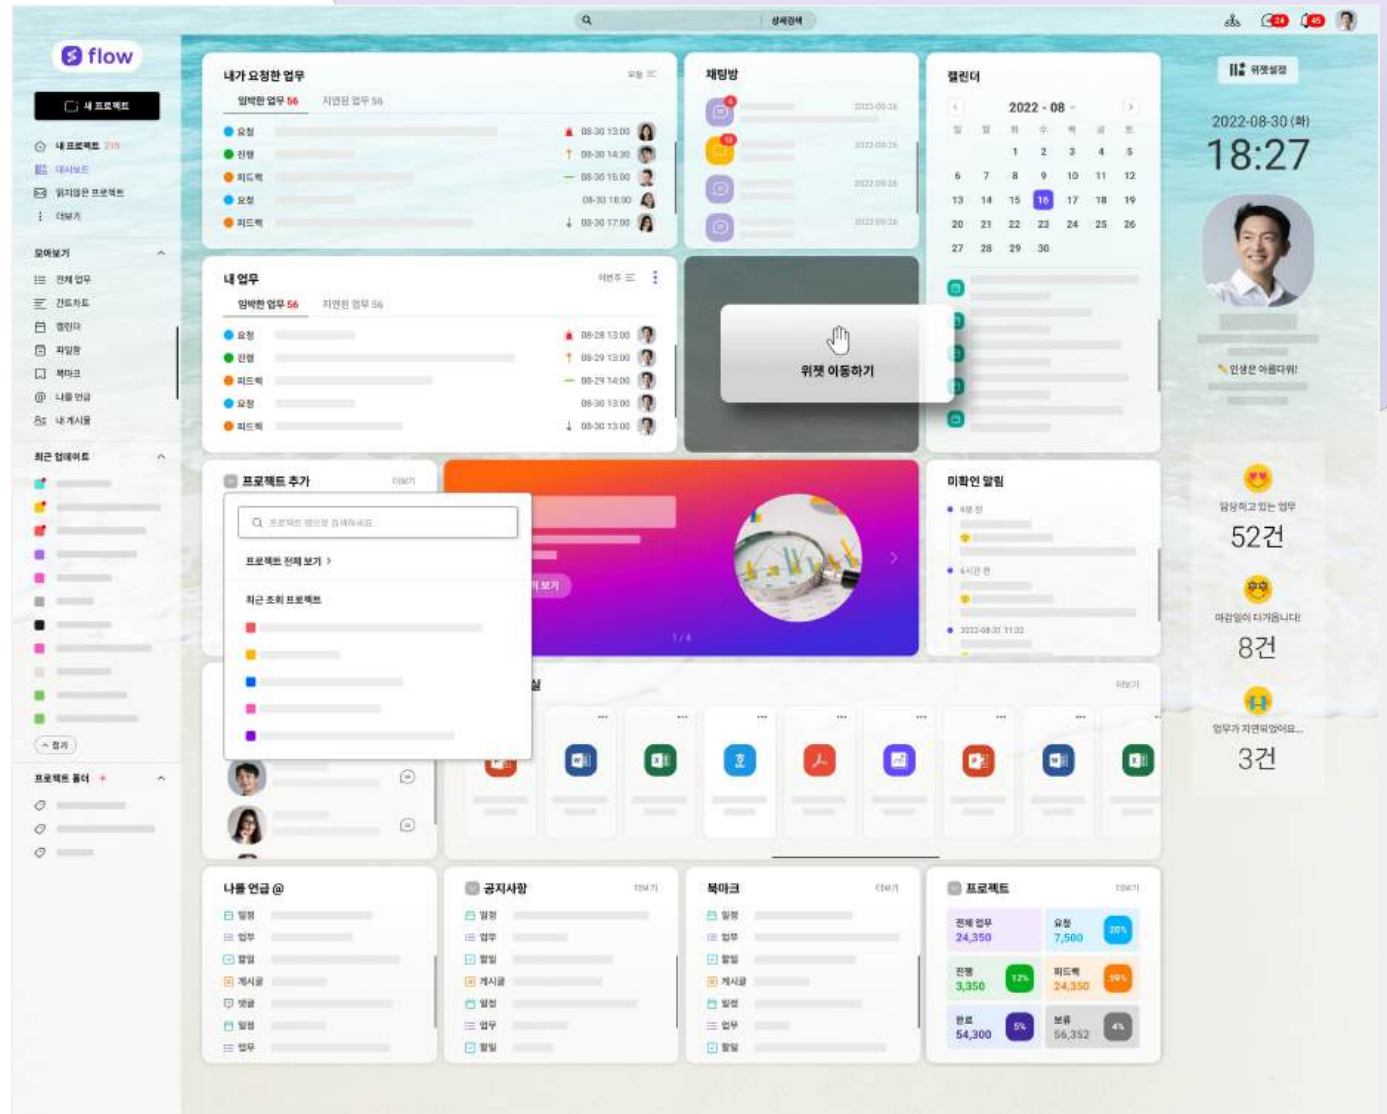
상세검색

flow

새 프로젝트

내 프로젝트 215
대시보드
읽지않은 프로젝트
더보기

모아보기
전체 업무
간트차트
캘린더
파일함
북마크
나를 언급
내 게시물

최근 업데이트
접기

프로젝트 폴더

내가 요청한 업무
임박한 업무 56 지연된 업무 56
요청 08-30 13:00
진행 08-30 14:30
피드백 08-30 15:00
요청 08-30 16:00
피드백 08-30 17:00

채팅방

캘린더
2022 - 08
일 월 화 수 목 금 토
1 2 3 4 5
6 7 8 9 10 11 12
13 14 15 16 17 18 19
20 21 22 23 24 25 26
27 28 29 30

위젯설정
2022-08-30 (화)
18:27
인생은 아름다워!

내 업무
임박한 업무 56 지연된 업무 56
요청 08-28 13:00
진행 08-29 13:00
피드백 08-29 14:00
요청 08-30 13:00
피드백 08-30 13:00

위젯 이동하기

프로젝트 추가
더보기
프로젝트 전체 보기 >
최근 조회 프로젝트

1 / 4

미확인 알림
4분 전
4시간 전
2022-08-31 11:32

담당하고 있는 업무
52건
마감일이 다가옵니다!
8건
업무가 지연되었어요...
3건

나를 언급 @
일정
업무
할일
게시글
댓글
일정
업무

공지사항
더보기
일정
업무
할일
게시글
일정
업무
할일

북마크
더보기
일정
업무
할일
게시글
일정
업무
할일

프로젝트
더보기
전체 업무 24,350
요청 7,500 20%
진행 3,350 12%
피드백 24,350 39%
완료 54,300 5%
보류 56,352 4%